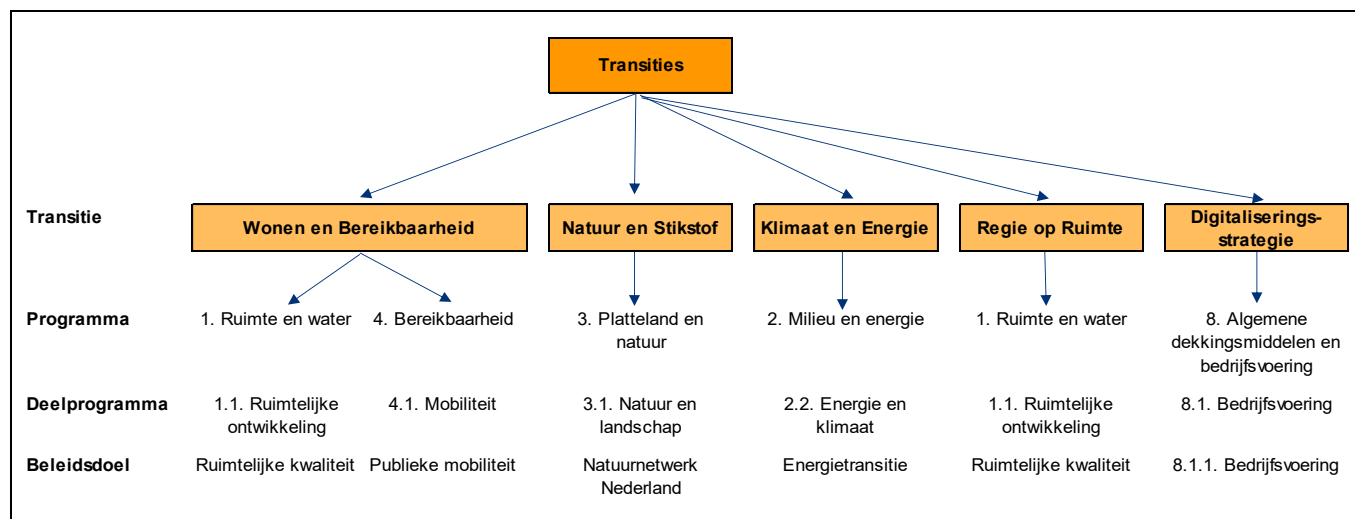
Transities

Transitie

Wonen en Bereikbaarheid

Natuur en Stikstof

Klimaat en Energie

Regie op Ruimte

Digitaliseringsstrategie

| | | | | | | |
|---|---|---|---|---|---|---|
| Programma | 1. Ruimte en water | 4. Bereikbaarheid | 3. Platteland en natuur | 2. Milieu en energie | 1. Ruimte en water | 8. Algemene dekkingsmiddelen en bedrijfsvoering |
| Deelprogramma | 1.1. Ruimtelijke ontwikkeling | 4.1. Mobiliteit | 3.1. Natuur en landschap | 2.2. Energie en klimaat | 1.1. Ruimtelijke ontwikkeling | 8.1. Bedrijfsvoering |
| Beleidsdoel | Ruimtelijke kwaliteit | Publieke mobiliteit | Natuurnetwerk Nederland | Energietransitie | Ruimtelijke kwaliteit | 8.1.1. Bedrijfsvoering |